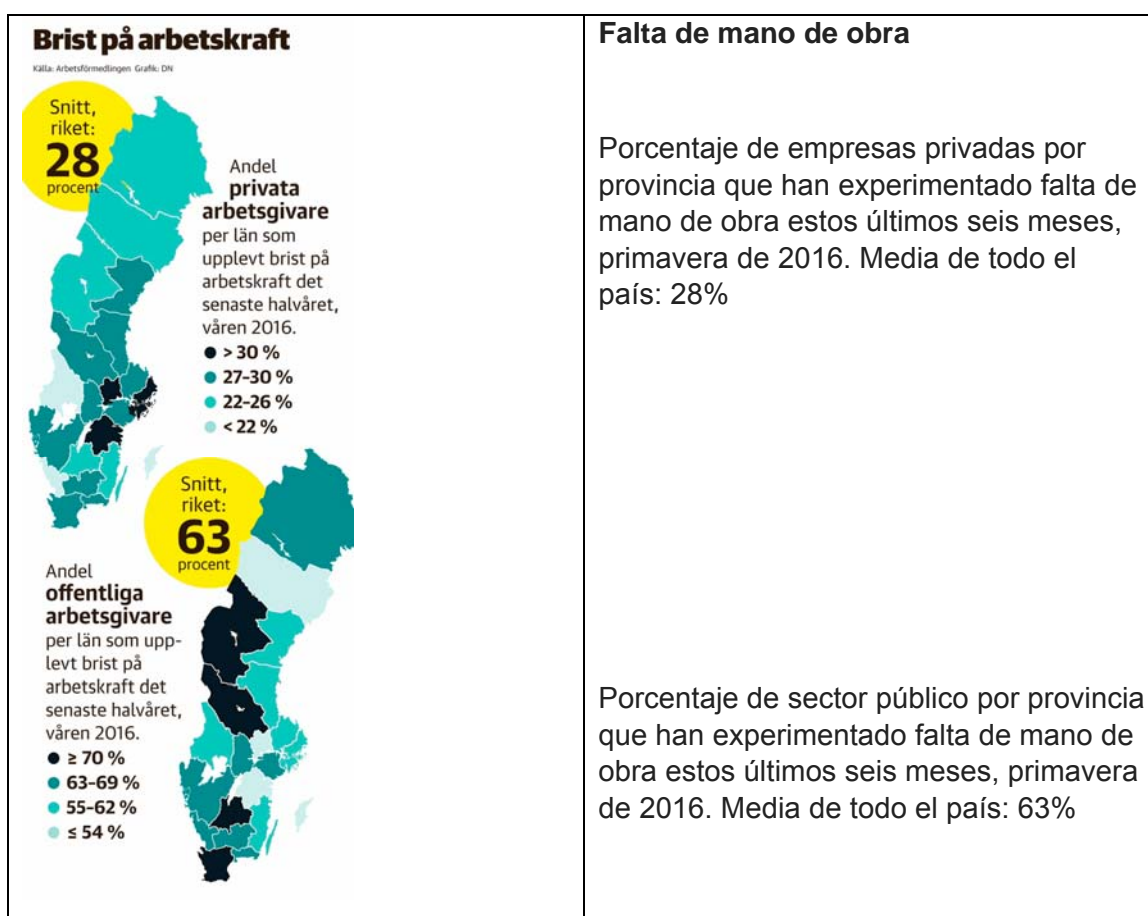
Brist på arbetskraft

Källa: Arbetsförmedlingen Grafik: DN

Snitt, riket: 28 procent

Andel privata arbetsgivare per län som upplevt brist på arbetskraft det senaste halvåret, våren 2016.

● > 30 %
● 27–30 %
● 22–26 %
● < 22 %

Snitt, riket: 63 procent

Andel offentliga arbetsgivare per län som upplevt brist på arbetskraft det senaste halvåret, våren 2016.

● ≥ 70 %
● 63–69 %
● 55–62 %
● ≤ 54 %

Falta de mano de obra

Porcentaje de empresas privadas por provincia que han experimentado falta de mano de obra estos últimos seis meses, primavera de 2016. Media de todo el país: 28%

Porcentaje de sector público por provincia que han experimentado falta de mano de obra estos últimos seis meses, primavera de 2016. Media de todo el país: 63%